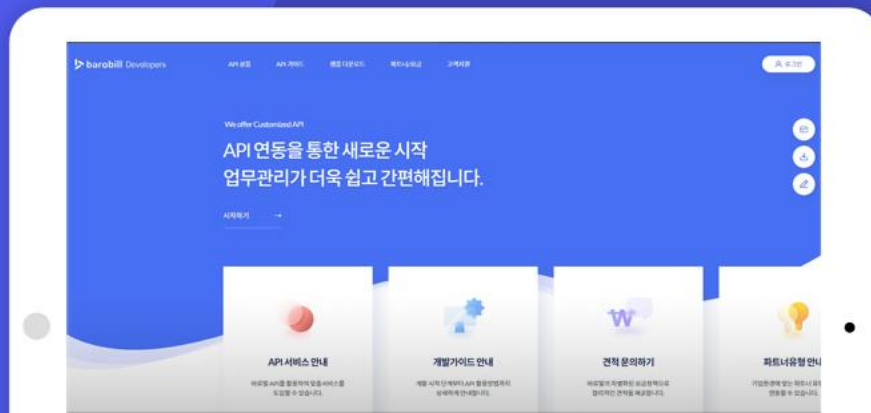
barobill Developers

API 소개 API 가이드 샘플 다운로드 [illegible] 고객지원

로그인

We offer Customized API

API 연동을 통한 새로운 시작
업무관리가 더욱 쉽고 간편해집니다.

시작하기 →

API 서비스 안내
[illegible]

개발가이드 안내
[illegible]

견적 문의하기
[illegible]

파트너유형 안내
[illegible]